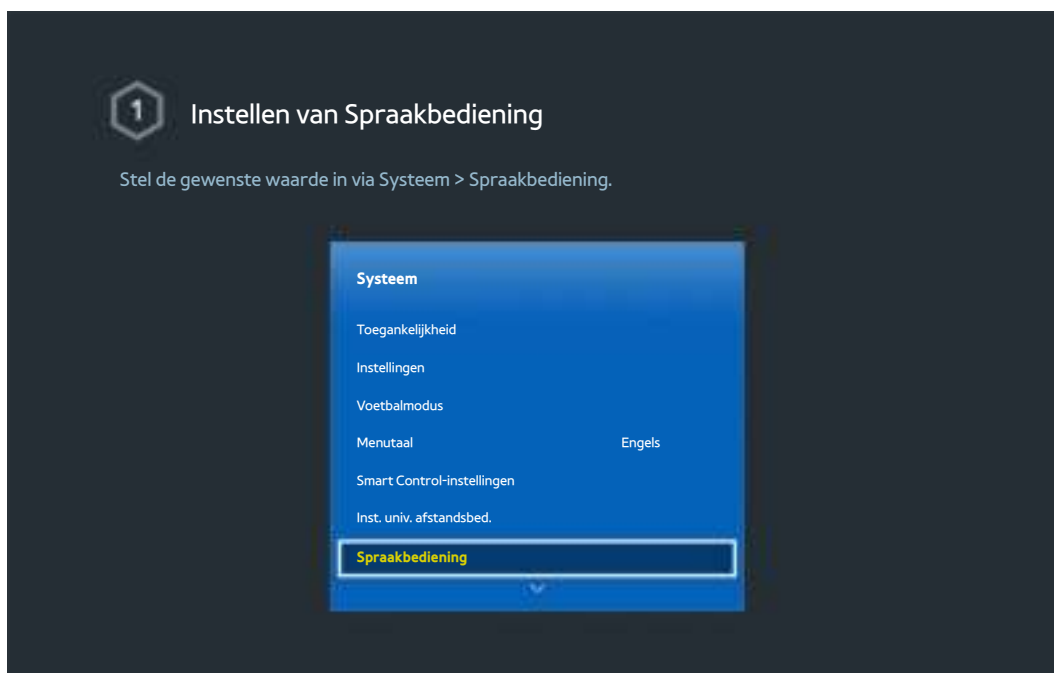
1 Instellen van Spraakbediening

Stel de gewenste waarde in via Systeem > Spraakbediening.

Systeem

Toegankelijkheid

Instellingen

Voetbalmodus

Menutaal Engels

Smart Control-instellingen

Inst. univ. afstandsbed.

Spraakbediening